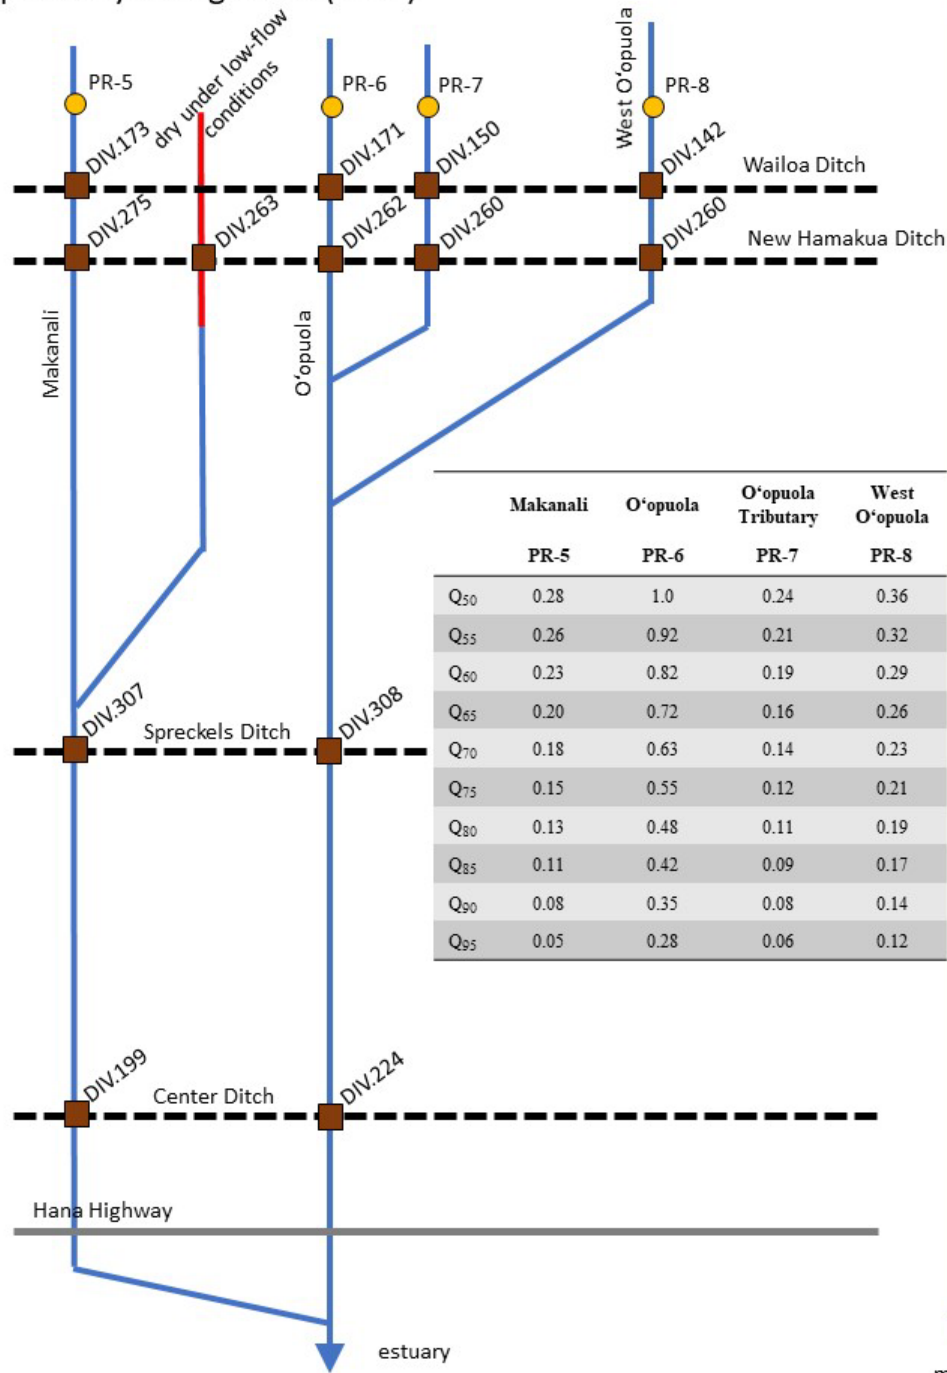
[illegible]

PR-5
dry under low-flow conditions
PR-6
PR-7
West O'opuola
PR-8
DIV.173
DIV.171
DIV.150
DIV.142
Wailoa Ditch
DIV.275
DIV.263
DIV.262
DIV.260
DIV.260
New Hamakua Ditch
Makanali
O'opuola

| | Makanali PR-5 | O'opuola PR-6 | O'opuola Tributary PR-7 | West O'opuola PR-8 |
|---|---|---|---|---|
| $Q_{50}$ | 0.28 | 1.0 | 0.24 | 0.36 |
| $Q_{55}$ | 0.26 | 0.92 | 0.21 | 0.32 |
| $Q_{60}$ | 0.23 | 0.82 | 0.19 | 0.29 |
| $Q_{65}$ | 0.20 | 0.72 | 0.16 | 0.26 |
| $Q_{70}$ | 0.18 | 0.63 | 0.14 | 0.23 |
| $Q_{75}$ | 0.15 | 0.55 | 0.12 | 0.21 |
| $Q_{80}$ | 0.13 | 0.48 | 0.11 | 0.19 |
| $Q_{85}$ | 0.11 | 0.42 | 0.09 | 0.17 |
| $Q_{90}$ | 0.08 | 0.35 | 0.08 | 0.14 |
| $Q_{95}$ | 0.05 | 0.28 | 0.06 | 0.12 |

DIV.307
Spreckels Ditch
DIV.308
DIV.199
Center Ditch
DIV.224
Hana Highway
estuary